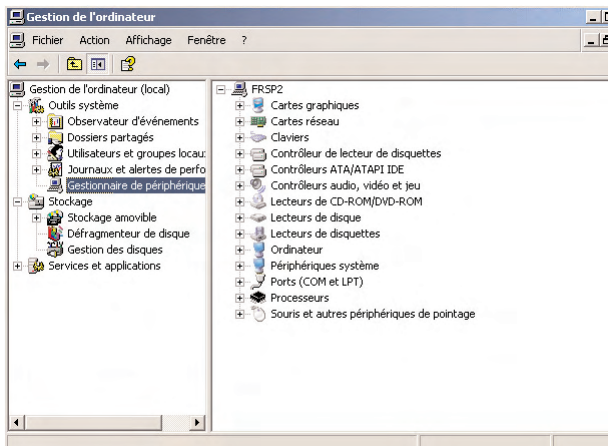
Gestion de l'ordinateur

Fichier Action Affichage Fenêtre ?

Gestion de l'ordinateur (local)
Outils système
Observateur d'événements
Dossiers partagés
Utilisateurs et groupes locau:
Journaux et alertes de perfo
Gestionnaire de périphérique
Stockage
Stockage amovible
Défragmenteur de disque
Gestion des disques
Services et applications

FRSP2
Cartes graphiques
Cartes réseau
Claviers
Contrôleur de lecteur de disquettes
Contrôleurs ATA/ATAPI IDE
Contrôleurs audio, vidéo et jeu
Lecteurs de CD-ROM/DVD-ROM
Lecteurs de disque
Lecteurs de disquettes
Ordinateur
Périphériques système
Ports (COM et LPT)
Processeurs
Souris et autres périphériques de pointage